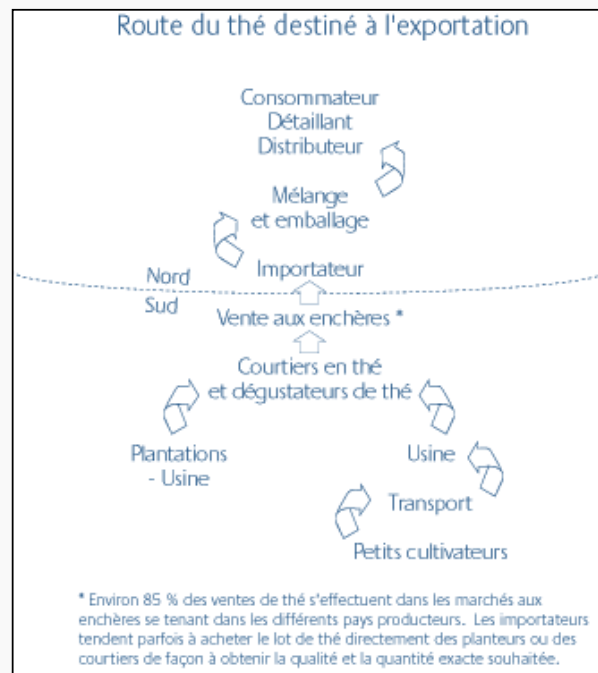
Route du thé destiné à l'exportation

Consommateur
Détaillant
Distributeur

Mélange
et emballage

Nord
Sud

Importateur

Vente aux enchères *

Courtiers en thé
et dégustateurs de thé

Plantations
- Usine

Usine

Transport

Petits cultivateurs

* Environ 85 % des ventes de thé s'effectuent dans les marchés aux enchères se tenant dans les différents pays producteurs. Les importateurs tendent parfois à acheter le lot de thé directement des planteurs ou des courtiers de façon à obtenir la qualité et la quantité exacte souhaitée.